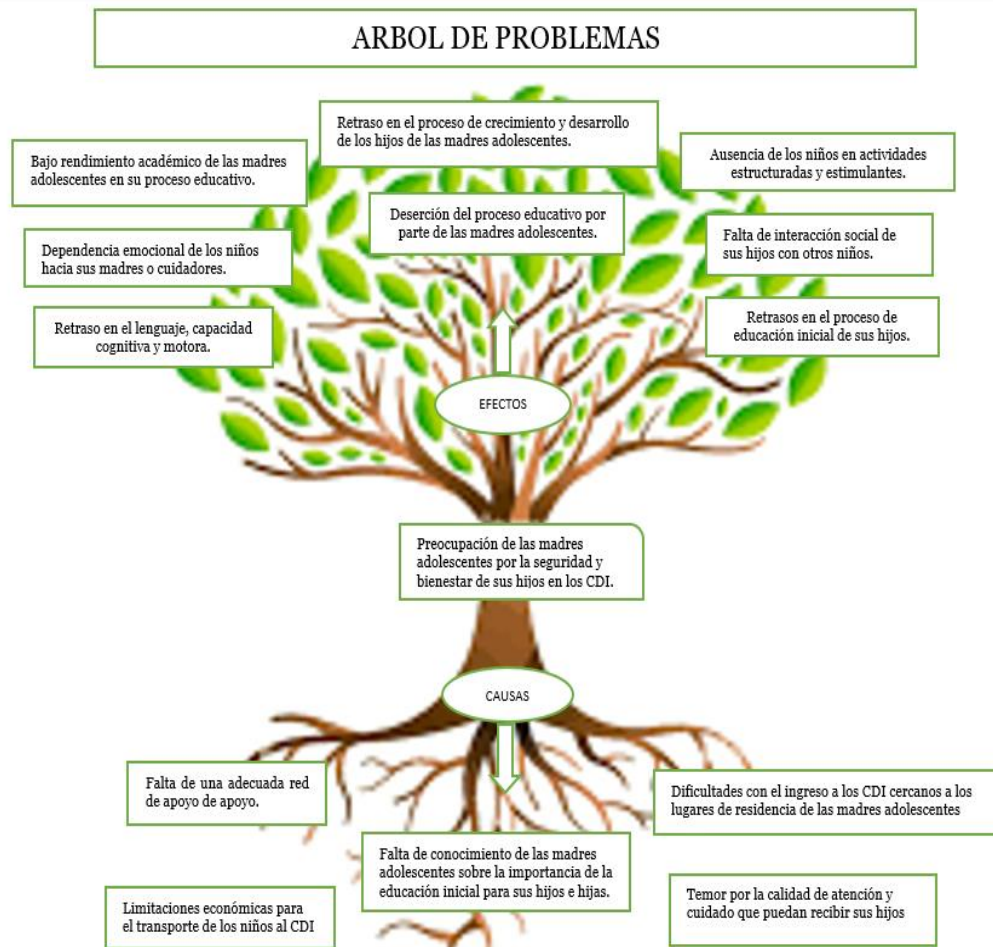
ARBOL DE PROBLEMAS

Retraso en el proceso de crecimiento y desarrollo de los hijos de las madres adolescentes.

Bajo rendimiento académico de las madres adolescentes en su proceso educativo.

Ausencia de los niños en actividades estructuradas y estimulantes.

Deserción del proceso educativo por parte de las madres adolescentes.

Dependencia emocional de los niños hacia sus madres o cuidadores.

Falta de interacción social de sus hijos con otros niños.

Retraso en el lenguaje, capacidad cognitiva y motora.

Retrasos en el proceso de educación inicial de sus hijos.

EFECTOS

Preocupación de las madres adolescentes por la seguridad y bienestar de sus hijos en los CDI.

CAUSAS

Falta de una adecuada red de apoyo de apoyo.

Dificultades con el ingreso a los CDI cercanos a los lugares de residencia de las madres adolescentes

Falta de conocimiento de las madres adolescentes sobre la importancia de la educación inicial para sus hijos e hijas.

Limitaciones económicas para el transporte de los niños al CDI

Temor por la calidad de atención y cuidado que puedan recibir sus hijos